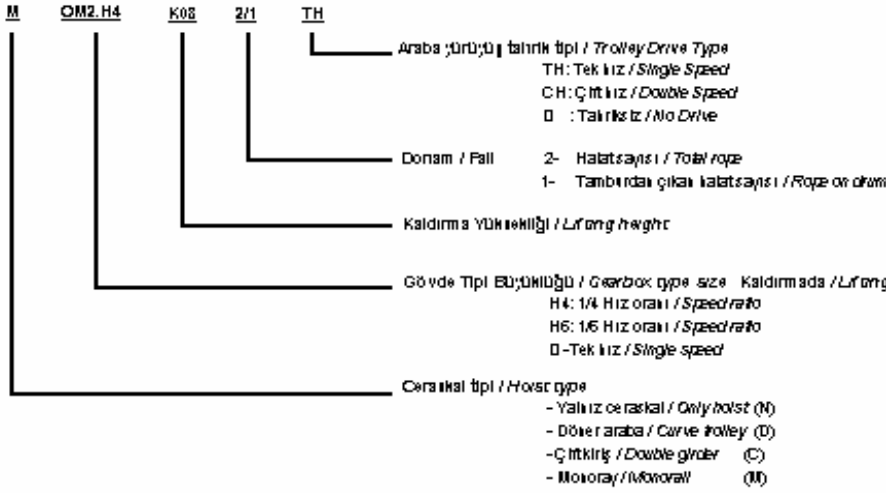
M OM2.H4 K08 2/1 TH

Araba yürüyüş tahrik tipi / Trolley Drive Type
TH: Tek hız / Single Speed
CH: Çift hız / Double Speed
0 : Tahriksiz / No Drive

Donam / Fall 2- Halat sayısı / Total rope
1- Tamburdan çıkan halat sayısı / Rope on drum

Kaldırma Yüksekliği / Lifting height

Gövde Tipi Büyüklüğü / Gearbox type size Kaldırmada / Lifting
H4: 1/4 Hız oranı / Speed ratio
H6: 1/6 Hız oranı / Speed ratio
0 -Tek hız / Single speed

Ceraskal tipi / Hoist type
- Yalnız ceraskal / Only hoist (N)
- Döner araba / Curve trolley (D)
- Çift kiriş / Double girder (C)
- Monoray / Monorail (M)